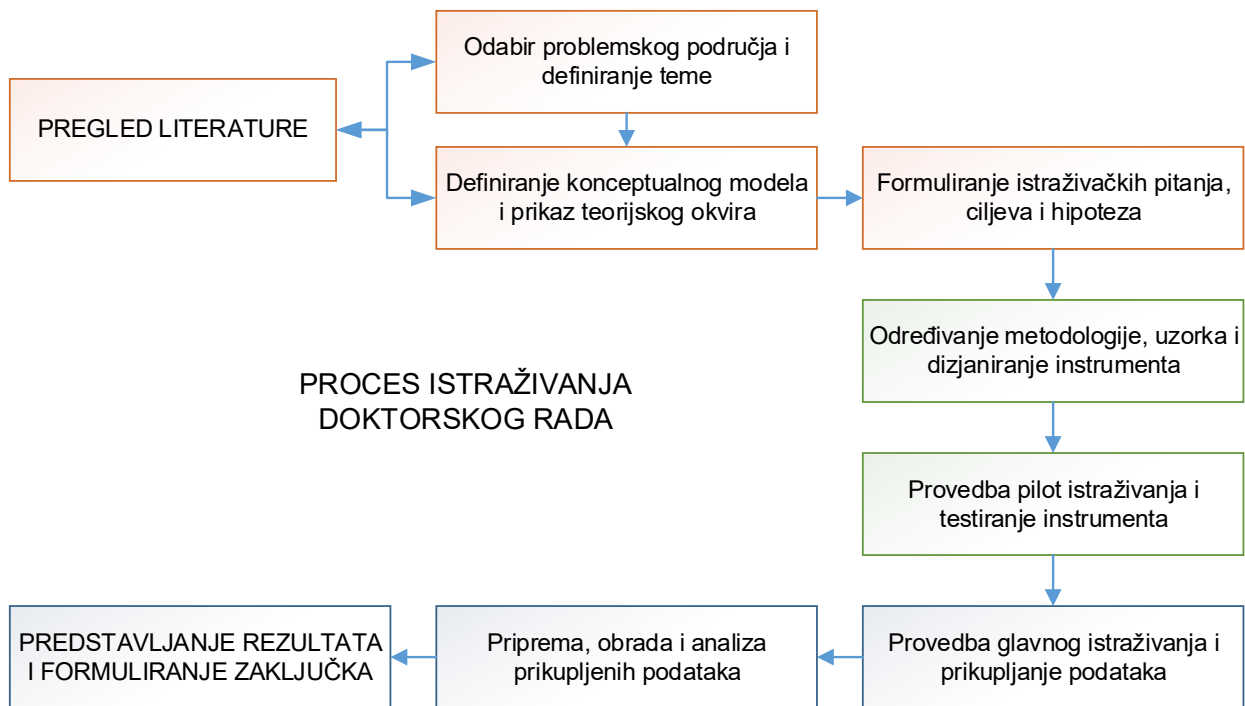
Odabir problemskog područja i definiranje teme

PREGLED LITERATURE

Definiranje konceptualnog modela i prikaz teorijskog okvira

Formuliranje istraživačkih pitanja, ciljeva i hipoteza

Određivanje metodologije, uzorka i dizjaniranje instrumenta

PROCES ISTRAŽIVANJA DOKTORSKOG RADA

Provedba pilot istraživanja i testiranje instrumenta

PREDSTAVLJANJE REZULTATA I FORMULIRANJE ZAKLJUČKA

Priprema, obrada i analiza prikupljenih podataka

Provedba glavnog istraživanja i prikupljanje podataka